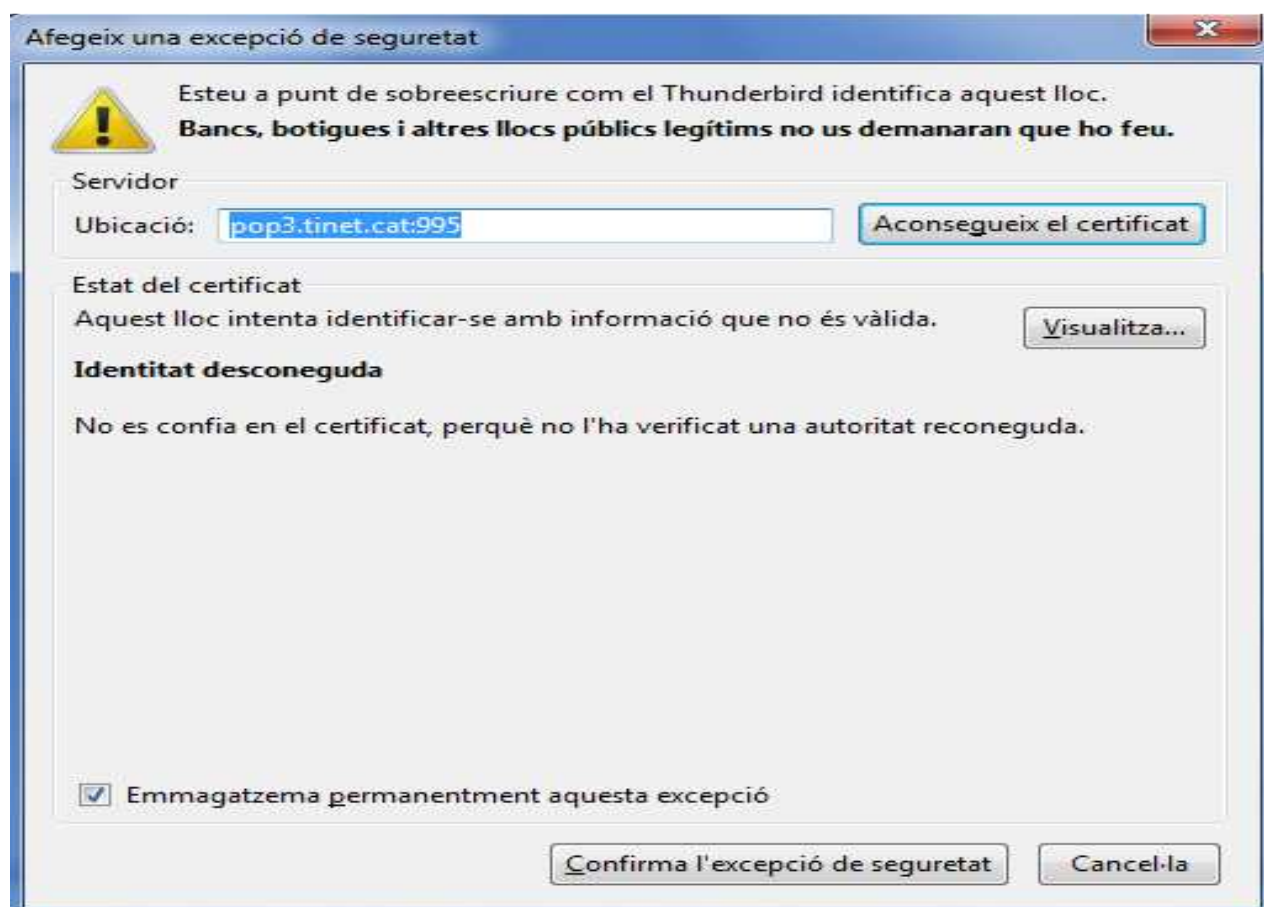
Afegeix una excepció de seguretat

Esteu a punt de sobreescriure com el Thunderbird identifica aquest lloc.
**Bancs, botigues i altres llocs públics legítims no us demanaran que ho feu.**

Servidor

Ubicació: pop3.tinet.cat:995

Aconsegueix el certificat

Estat del certificat

Aquest lloc intenta identificar-se amb informació que no és vàlida.

Visualitza...

**Identitat desconeguda**

No es confia en el certificat, perquè no l'ha verificat una autoritat reconeguda.

Emmagatzema permanentment aquesta excepció

Confirma l'excepció de seguretat

Cancel·la